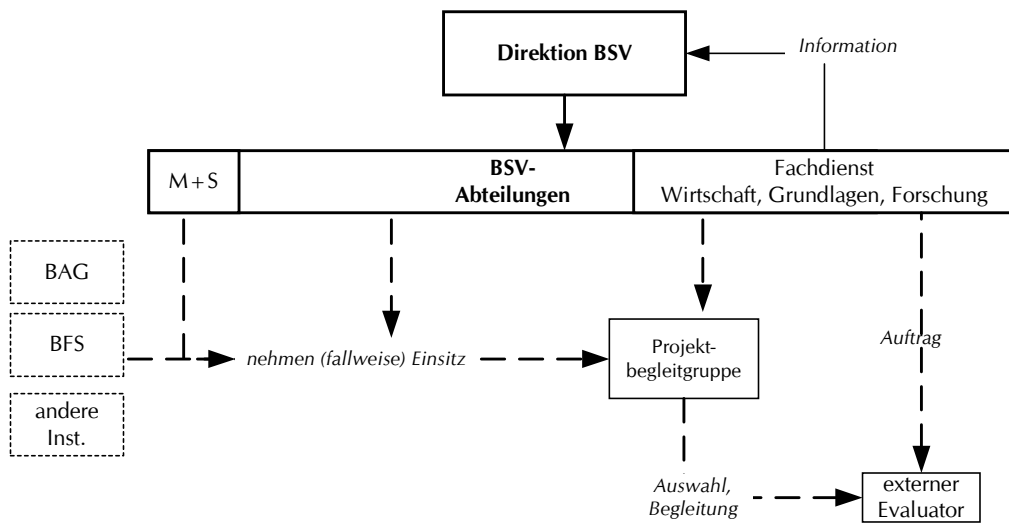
Direktion BSV

Information

M+S

BSV-Abteilungen

Fachdienst
Wirtschaft, Grundlagen, Forschung

BAG

BFS

andere Inst.

nehmen (fallweise) Einsitz

Projektbegleitgruppe

Auftrag

Auswahl, Begleitung

externer Evaluator